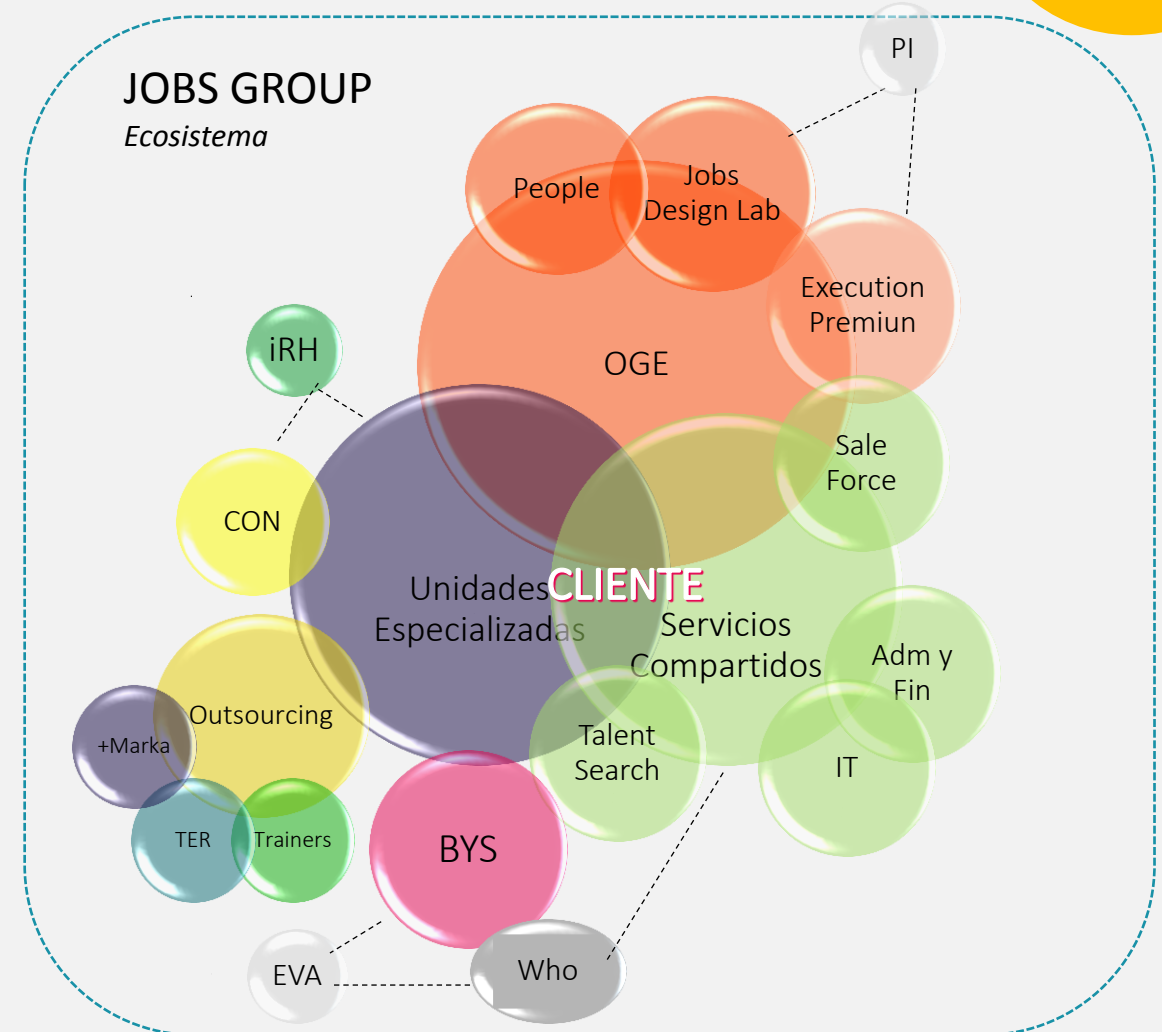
JOBS GROUP
*Ecosistema*

PI

People

Jobs Design Lab

Execution Premiun

OGE

iRH

Sale Force

CON

Unidades Especializadas

CLIENTE

Servicios Compartidos

Adm y Fin

Outsourcing

+Marka

Talent Search

IT

TER

Trainers

BYS

EVA

Who